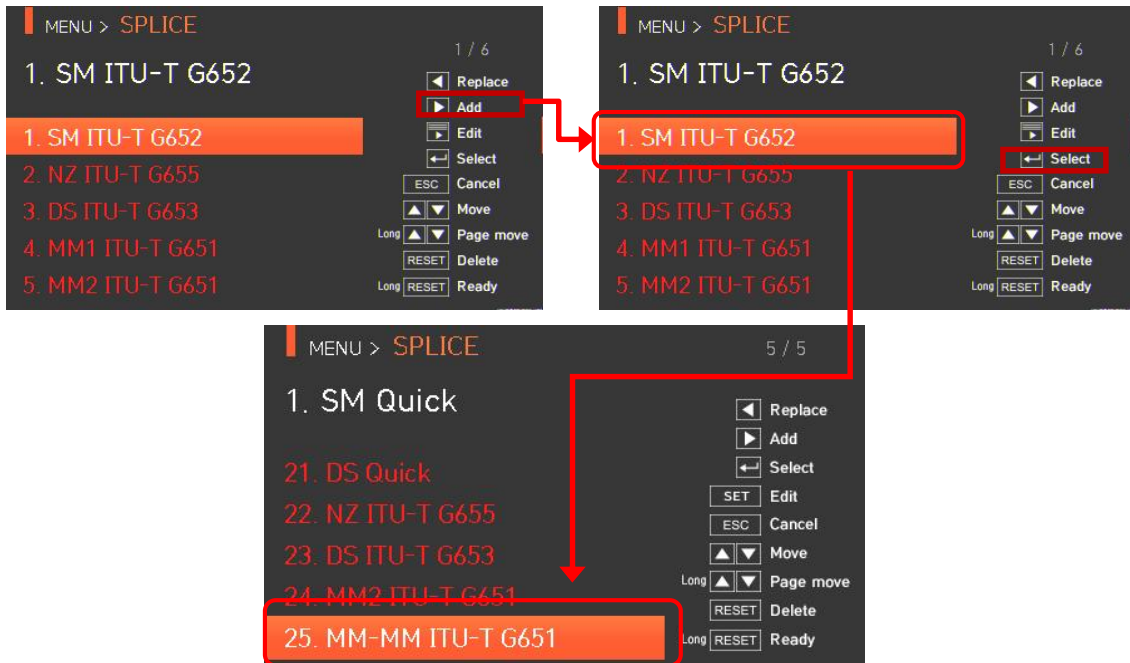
MENU > SPLICE

1 / 6

1. SM ITU-T G652

Replace
Add
Edit
Select
ESC Cancel
Move
Long Page move
RESET Delete
Long RESET Ready

1. SM ITU-T G652
2. NZ ITU-T G655
3. DS ITU-T G653
4. MM1 ITU-T G651
5. MM2 ITU-T G651

MENU > SPLICE

1 / 6

1. SM ITU-T G652

Replace
Add
Edit
Select
ESC Cancel
Move
Long Page move
RESET Delete
Long RESET Ready

1. SM ITU-T G652
2. NZ ITU-T G655
3. DS ITU-T G653
4. MM1 ITU-T G651
5. MM2 ITU-T G651

MENU > SPLICE

5 / 5

1. SM Quick

Replace
Add
Select
SET Edit
ESC Cancel
Move
Long Page move
RESET Delete
Long RESET Ready

21. DS Quick
22. NZ ITU-T G655
23. DS ITU-T G653
24. MM2 ITU-T G651
25. MM-MM ITU-T G651